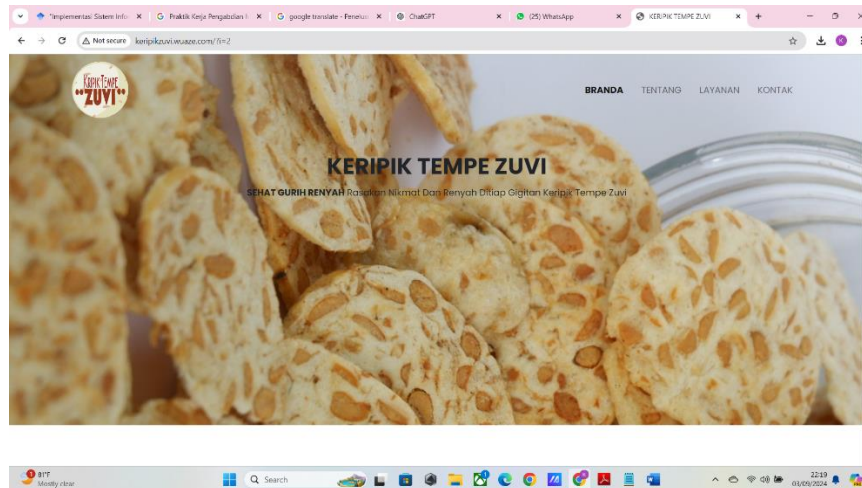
"Implementasi Sistem Info ×
G Praktik Kerja Pengabdian ×
G google translate - Penelus ×
ChatGPT ×
(25) WhatsApp ×
KERIPIK TEMPE ZUVI ×
+

Not secure keripikzuvi.wuaze.com/?i=2

KERIPIK TEMPE "ZUVI"

BRANDA TENTANG LAYANAN KONTAK

KERIPIK TEMPE ZUVI

SEHAT GURIH RENYAH Rasakan Nikmat Dan Renyah Ditiap Gigitan Keripik Tempe Zuvi

81°F
Mostly clear

Search

22:19
01/09/2024